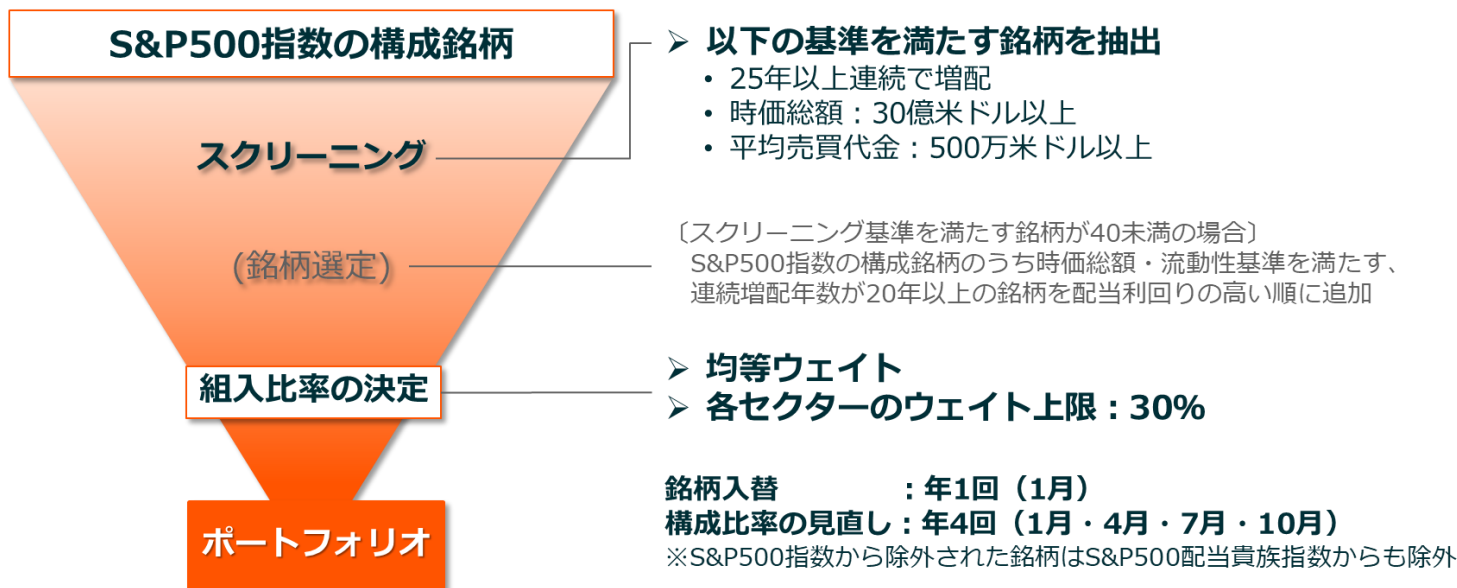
S&P500指数の構成銘柄

スクリーニング

(銘柄選定)

組入比率の決定

ポートフォリオ

➢ 以下の基準を満たす銘柄を抽出
• 25年以上連続で増配
• 時価総額：30億米ドル以上
• 平均売買代金：500万米ドル以上

〔スクリーニング基準を満たす銘柄が40未満の場合〕
S&P500指数の構成銘柄のうち時価総額・流動性基準を満たす、連続増配年数が20年以上の銘柄を配当利回りの高い順に追加

➢ 均等ウェイト
➢ 各セクターのウェイト上限：30%

銘柄入替　　　　：年1回（1月）
構成比率の見直し：年4回（1月・4月・7月・10月）
※S&P500指数から除外された銘柄はS&P500配当貴族指数からも除外